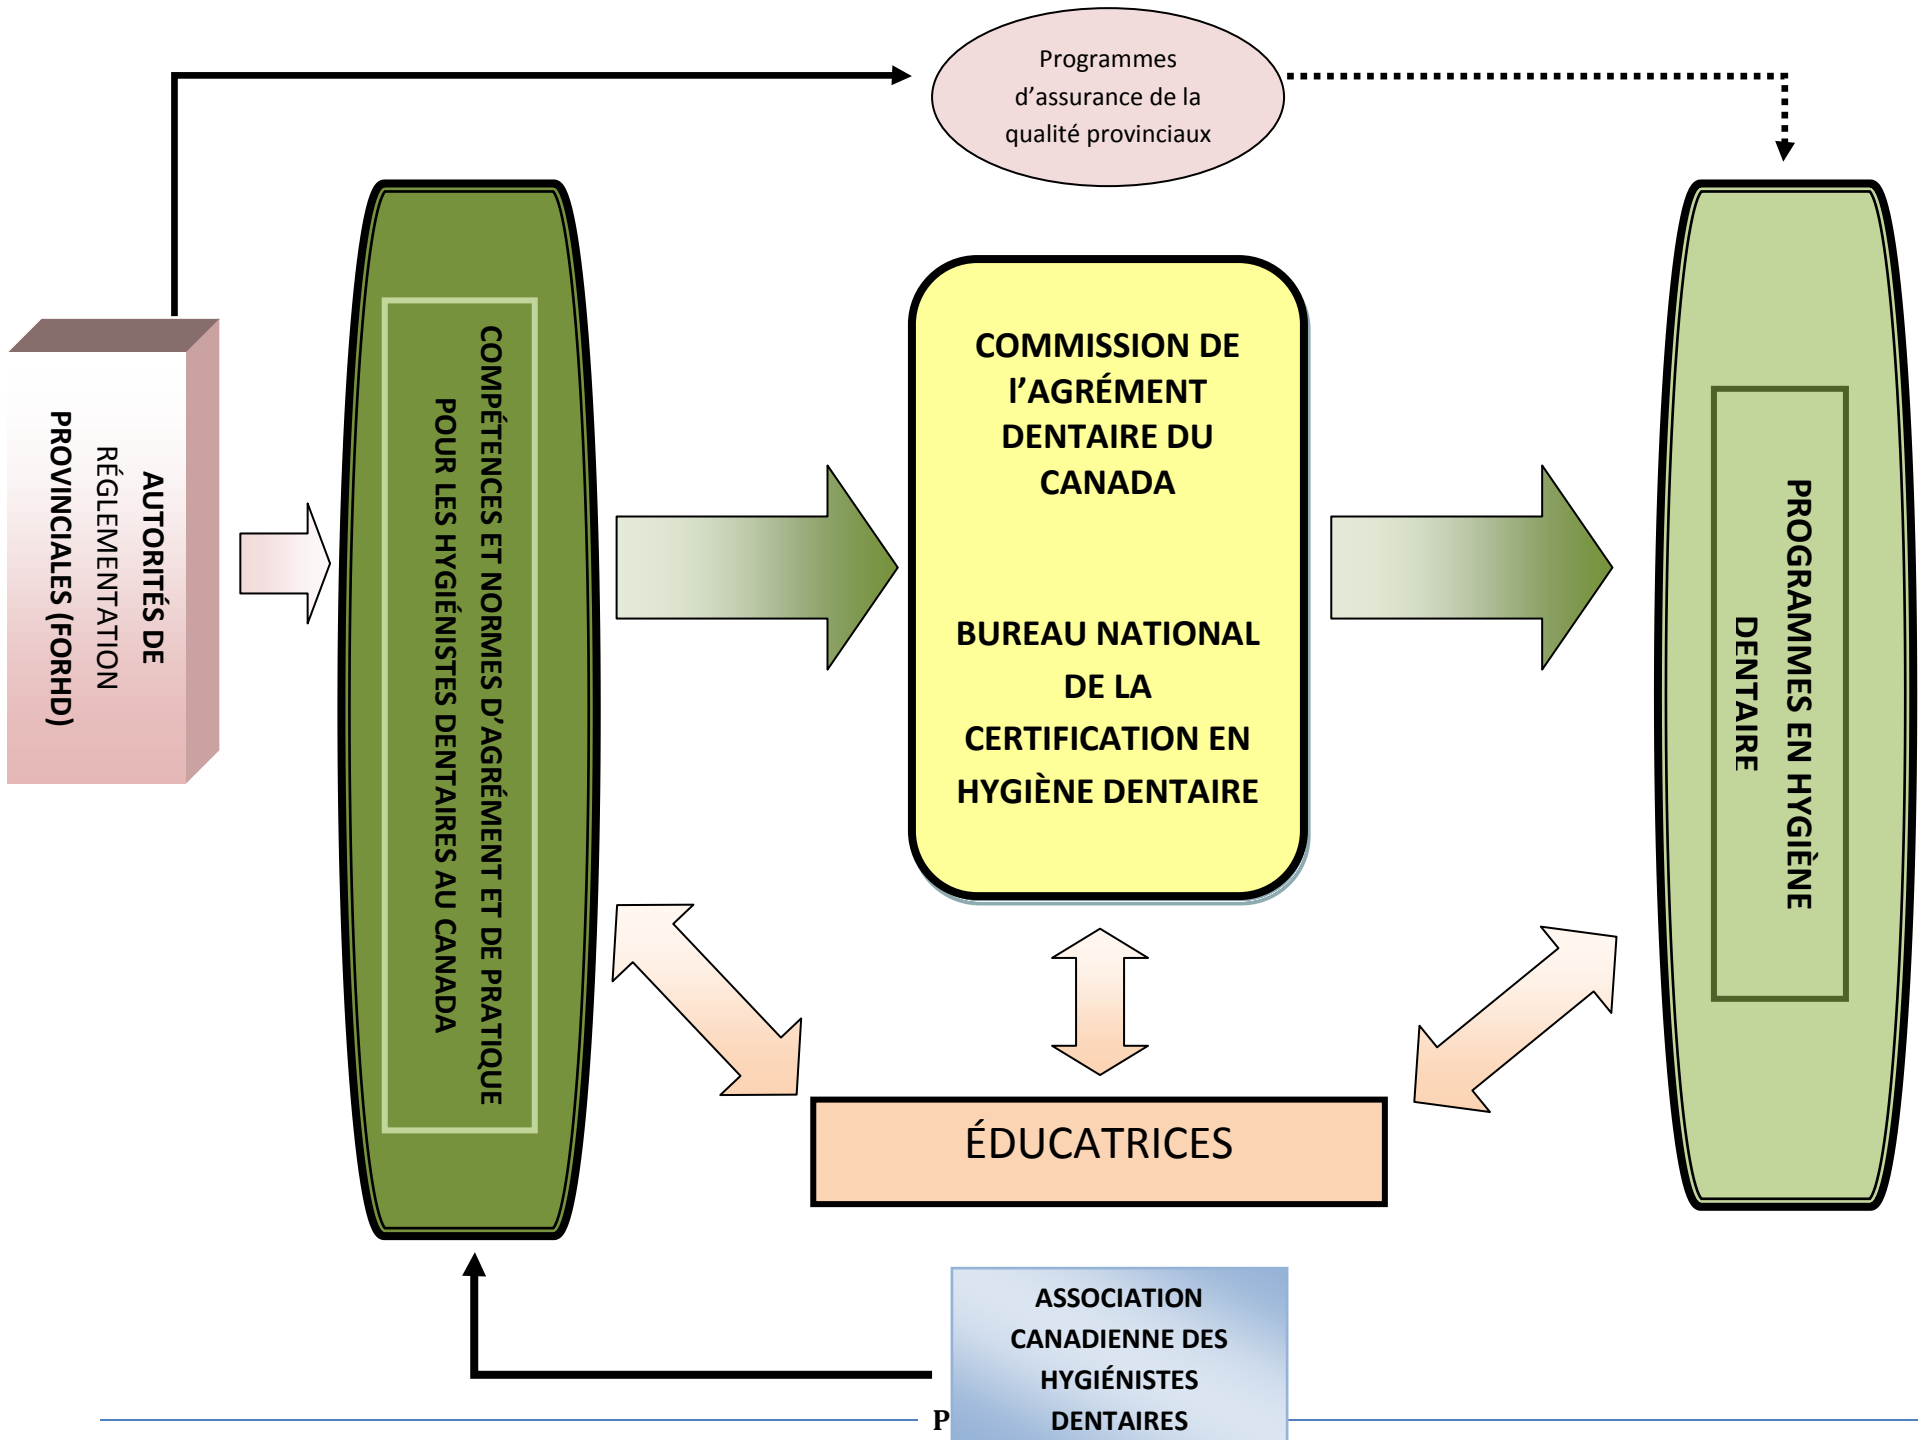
Programmes d'assurance de la qualité provinciaux

AUTORITÉS DE RÉGLEMENTATION PROVINCIALES (FORHD)

COMPÉTENCES ET NORMES D'AGRÉMENT ET DE PRATIQUE POUR LES HYGIÉNISTES DENTAIRES AU CANADA

COMMISSION DE l'AGRÉMENT DENTAIRE DU CANADA

BUREAU NATIONAL DE LA CERTIFICATION EN HYGIÈNE DENTAIRE

PROGRAMMES EN HYGIÈNE DENTAIRE

ÉDUCATRICES

ASSOCIATION CANADIENNE DES HYGIÉNISTES DENTAIRES

P